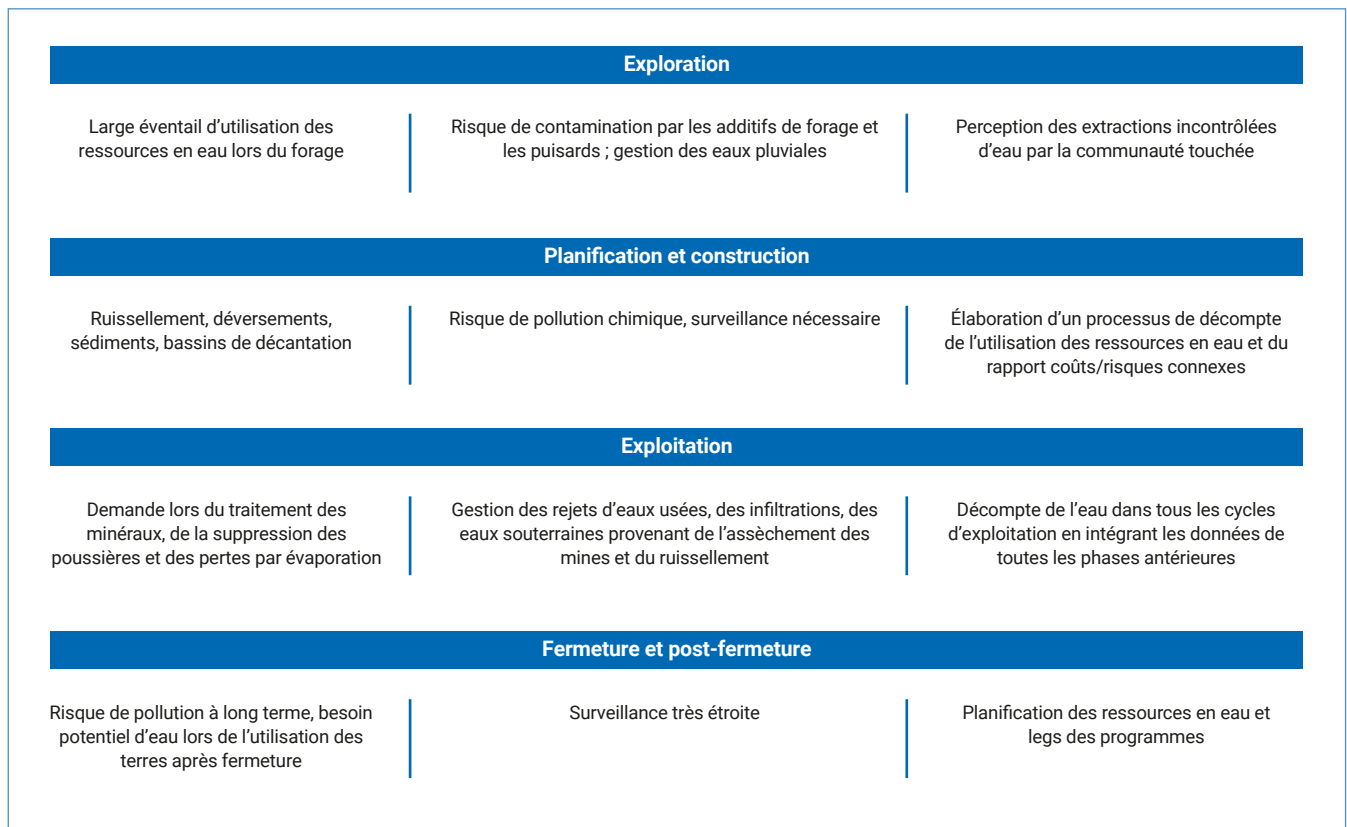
Exploration

Large éventail d’utilisation des ressources en eau lors du forage

Risque de contamination par les additifs de forage et les puisards ; gestion des eaux pluviales

Perception des extractions incontrôlées d’eau par la communauté touchée

Planification et construction

Ruissellement, déversements, sédiments, bassins de décantation

Risque de pollution chimique, surveillance nécessaire

Élaboration d’un processus de décompte de l’utilisation des ressources en eau et du rapport coûts/risques connexes

Exploitation

Demande lors du traitement des minéraux, de la suppression des poussières et des pertes par évaporation

Gestion des rejets d’eaux usées, des infiltrations, des eaux souterraines provenant de l’assèchement des mines et du ruissellement

Décompte de l’eau dans tous les cycles d’exploitation en intégrant les données de toutes les phases antérieures

Fermeture et post-fermeture

Risque de pollution à long terme, besoin potentiel d’eau lors de l’utilisation des terres après fermeture

Surveillance très étroite

Planification des ressources en eau et legs des programmes